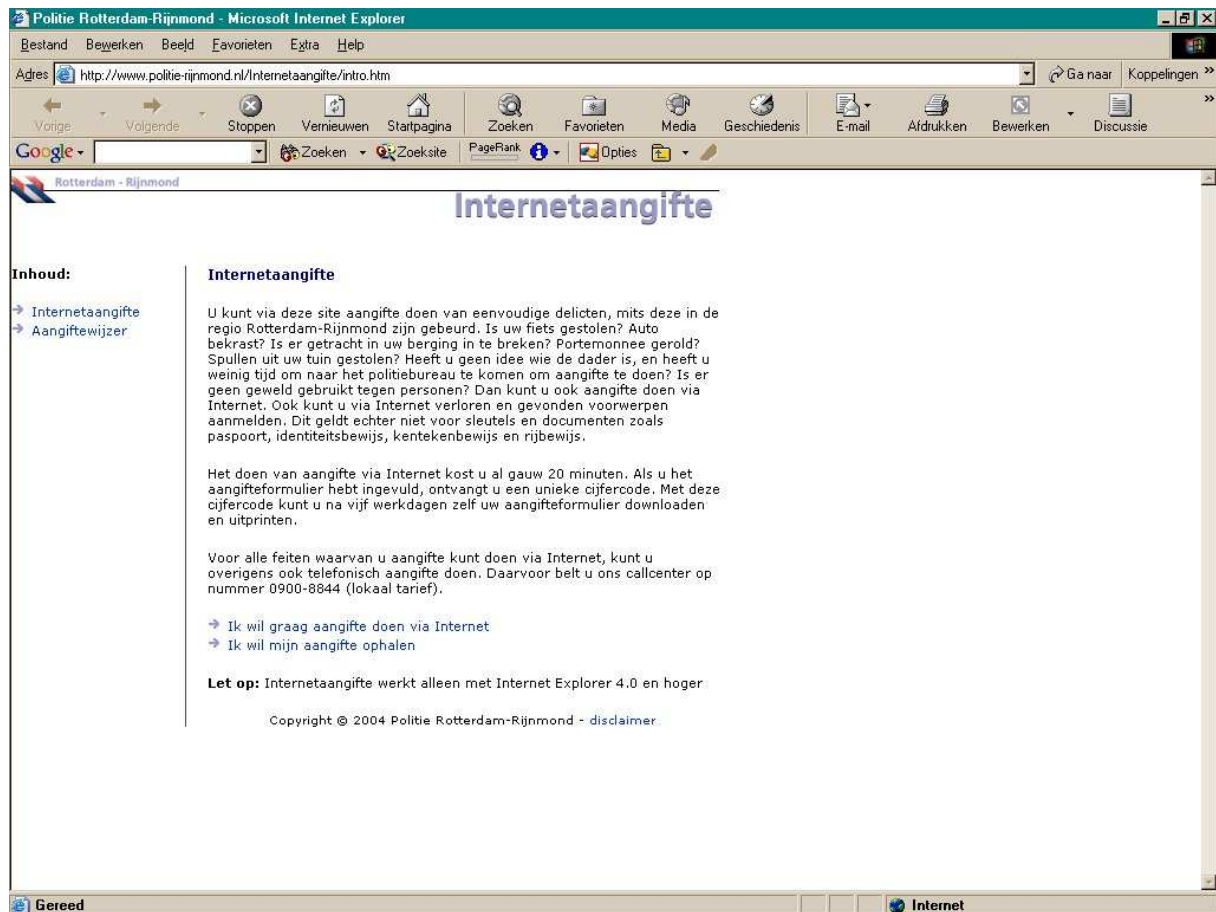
Politie Rotterdam-Rijnmond - Microsoft Internet Explorer

Bestand Bewerken Beeld Favorieten Extra Help

Adres http://www.politie-rijnmond.nl/Internetaangifte/intro.htm Ga naar Koppelingen

Vorige Volgende Stoppen Vernieuwen Startpagina Zoeken Favorieten Media Geschiedenis E-mail Afdrukken Bewerken Discussie

Google Zoeken Zoeksite PageRank Opties

Rotterdam - Rijnmond

Internetaangifte

Inhoud:

Internetaangifte
Aangiftewijzer

Internetaangifte

U kunt via deze site aangifte doen van eenvoudige delicten, mits deze in de regio Rotterdam-Rijnmond zijn gebeurd. Is uw fiets gestolen? Auto bekrast? Is er getracht in uw berging in te breken? Portemonnee gerold? Spullen uit uw tuin gestolen? Heeft u geen idee wie de dader is, en heeft u weinig tijd om naar het politiebureau te komen om aangifte te doen? Is er geen geweld gebruikt tegen personen? Dan kunt u ook aangifte doen via Internet. Ook kunt u via Internet verloren en gevonden voorwerpen aanmelden. Dit geldt echter niet voor sleutels en documenten zoals paspoort, identiteitsbewijs, kentekenbewijs en rijbewijs.

Het doen van aangifte via Internet kost u al gauw 20 minuten. Als u het aangifteformulier hebt ingevuld, ontvangt u een unieke cijfercode. Met deze cijfercode kunt u na vijf werkdagen zelf uw aangifteformulier downloaden en uitprinten.

Voor alle feiten waarvan u aangifte kunt doen via Internet, kunt u overigens ook telefonisch aangifte doen. Daarvoor belt u ons callcenter op nummer 0900-8844 (lokaal tarief).

Ik wil graag aangifte doen via Internet
Ik wil mijn aangifte ophalen

Let op: Internetaangifte werkt alleen met Internet Explorer 4.0 en hoger

Copyright © 2004 Politie Rotterdam-Rijnmond - disclaimer

Gereed Internet